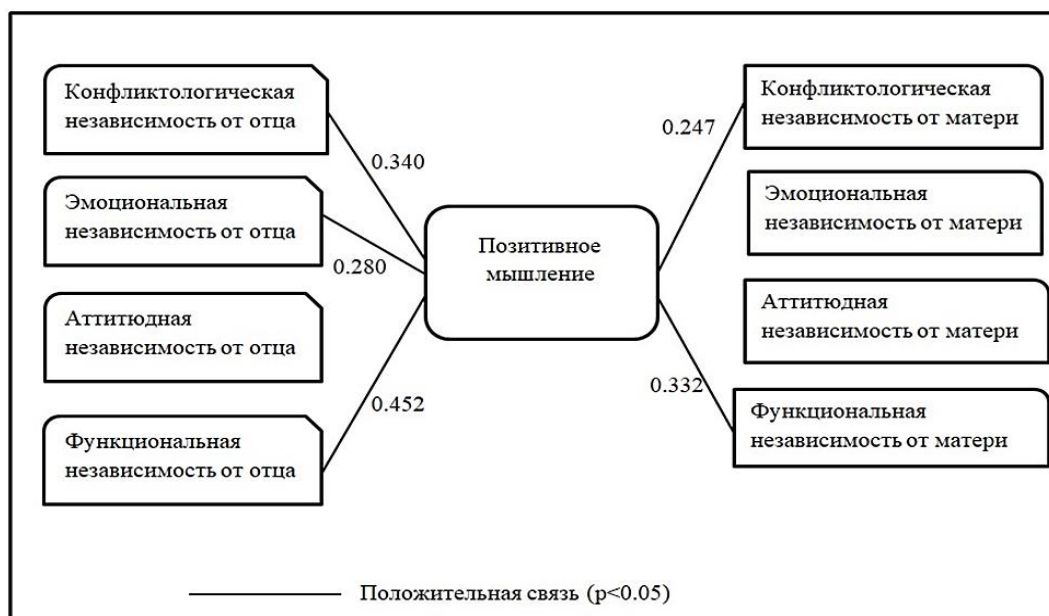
Конфликтологическая независимость от отца

Эмоциональная независимость от отца

Аттитюдная независимость от отца

Функциональная независимость от отца

0.340

0.280

0.452

Позитивное мышление

0.247

0.332

Конфликтологическая независимость от матери

Эмоциональная независимость от матери

Аттитюдная независимость от матери

Функциональная независимость от матери

Положительная связь (p<0.05)